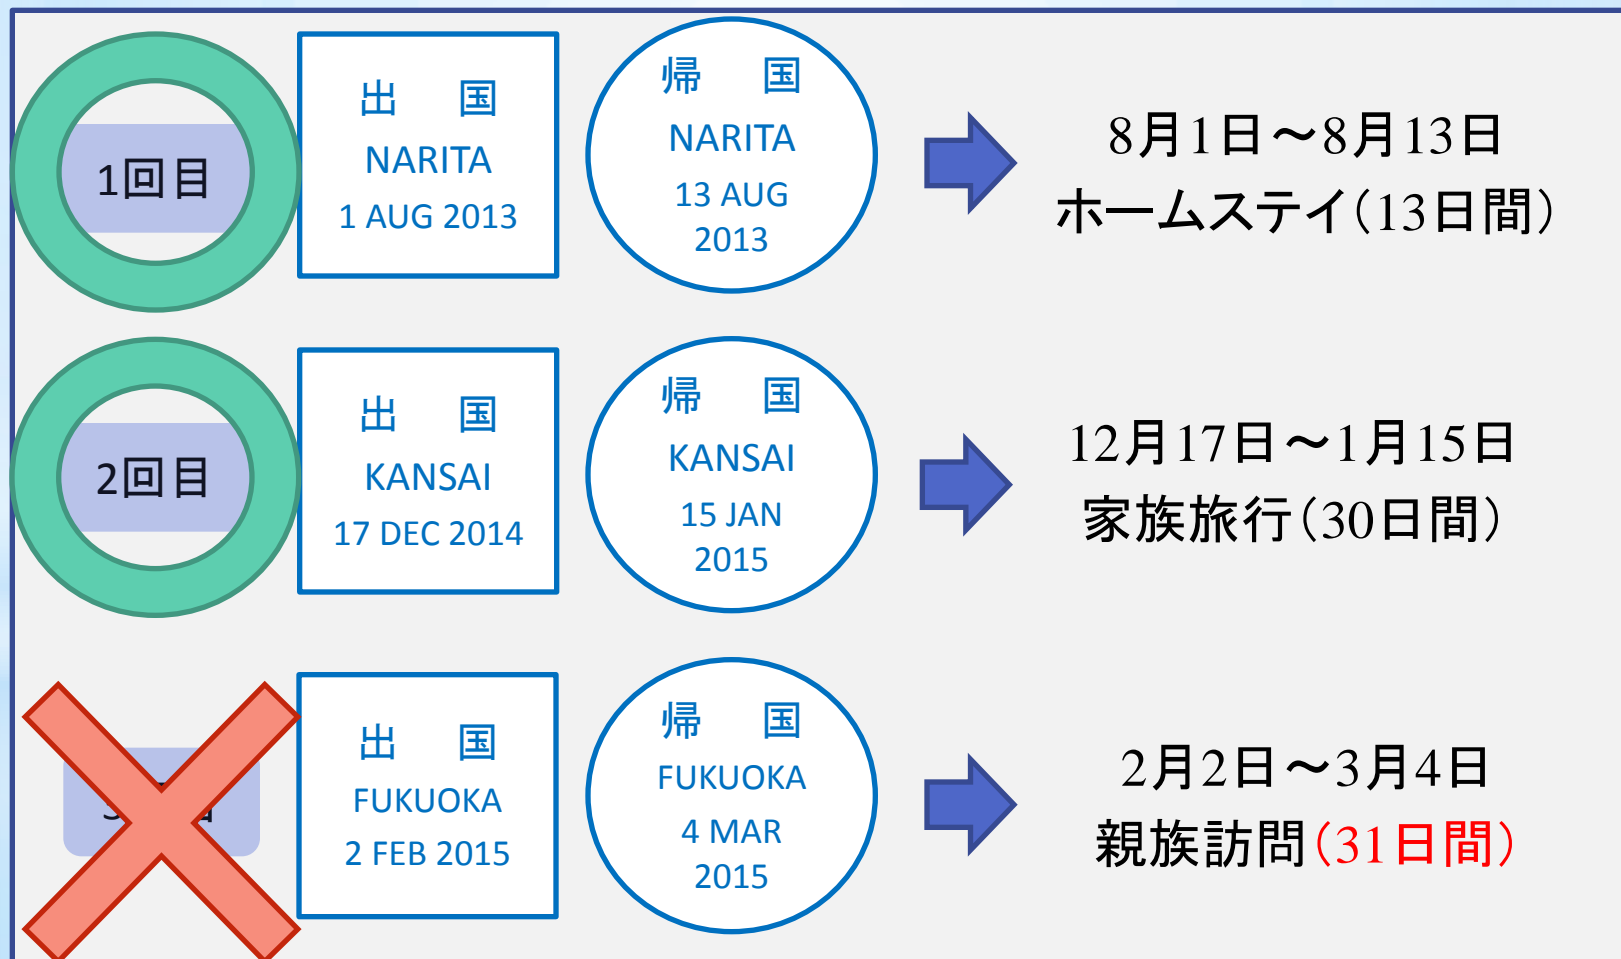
1回目

出　国
NARITA
1 AUG 2013

帰　国
NARITA
13 AUG
2013

8月1日～8月13日
ホームステイ（13日間）

2回目

出　国
KANSAI
17 DEC 2014

帰　国
KANSAI
15 JAN
2015

12月17日～1月15日
家族旅行（30日間）

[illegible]

出　国
FUKUOKA
2 FEB 2015

帰　国
FUKUOKA
4 MAR
2015

2月2日～3月4日
親族訪問（31日間）